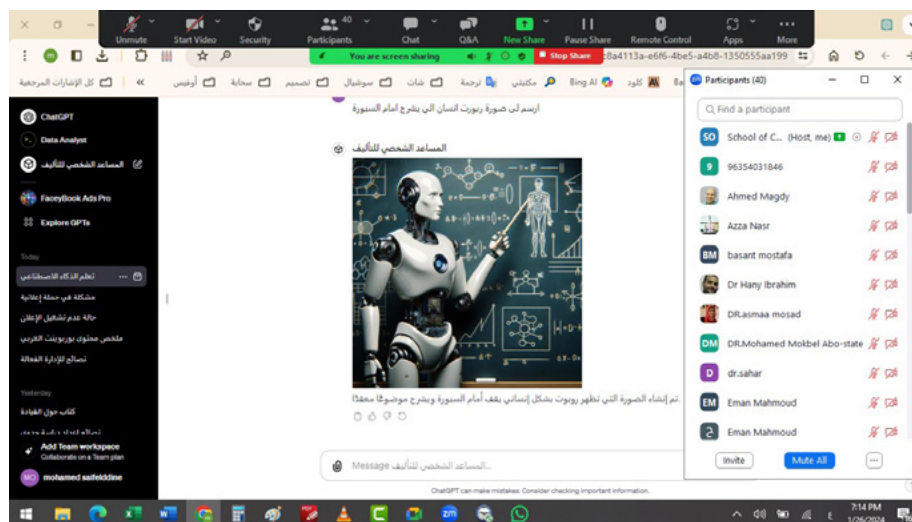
Unmute Start Video Security Participants 40 Chat Q&A New Share Pause Share Remote Control Apps More

You are screen sharing Stop Share

c8a4113a-e6f6-4be5-a4b8-1350555aa199

كل الإشارات المرجعية أوفيس سحابة تصميم سوشيال شات ترجمة مكتبتي Bing AI كلود Ba

ChatGPT
Data Analyst
المساعد الشخصي للتأليف
FaceyBook Ads Pro
Explore GPTs

Today
تعلم الذكاء الاصطناعي
مشكلة في حملة إعلانية
حالة عدم تشغيل الإعلان
ملخص محتوى بوربوينت العربي
نصائح للإدارة الفعالة

Yesterday
كتاب حول القيادة

Add Team workspace
Collaborate on a Team plan

mohamed saifeldine

ارسم لي صورة ربوت انسان الي يشرح أمام السبورة

المساعد الشخصي للتأليف

تم إنشاء الصورة التي تظهر روبوت بشكل إنساني يقف أمام السبورة ويشرح موضوعًا معقدًا.

Message المساعد الشخصي للتأليف...

ChatGPT can make mistakes. Consider checking important information.

Participants (40)

Find a participant

School of C... (Host, me)
96354031846
Ahmed Magdy
Azza Nasr
basant mostafa
Dr Hany Ibrahim
DR.asmaa mosad
DR.Mohamed Mokbel Abo-state
dr.sahar
Eman Mahmoud
Eman Mahmoud

Invite Mute All ...

7:14 PM
1/26/2024